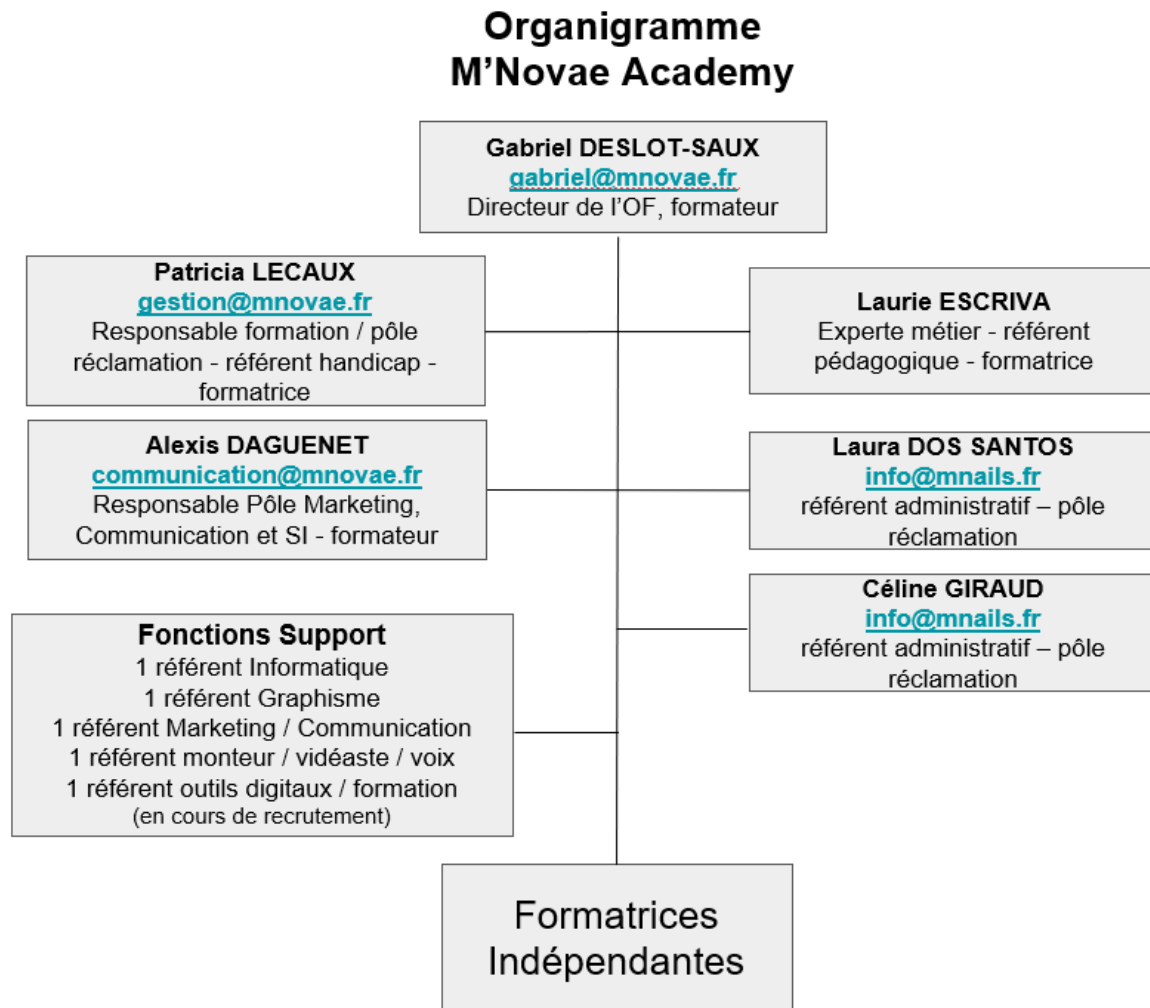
Organigramme
M'Novae Academy

Gabriel DESLOT-SAUX
gabriel@mnovae.fr
Directeur de l'OF, formateur

Patricia LECAUX
gestion@mnovae.fr
Responsable formation / pôle réclamation - référent handicap - formatrice

Laurie ESCRIVA
Experte métier - référent pédagogique - formatrice

Alexis DAGUENET
communication@mnovae.fr
Responsable Pôle Marketing, Communication et SI - formateur

Laura DOS SANTOS
info@mnails.fr
référent administratif – pôle réclamation

Céline GIRAUD
info@mnails.fr
référent administratif – pôle réclamation

Fonctions Support
1 référent Informatique
1 référent Graphisme
1 référent Marketing / Communication
1 référent monteur / vidéaste / voix
1 référent outils digitaux / formation
(en cours de recrutement)

Formatrices Indépendantes